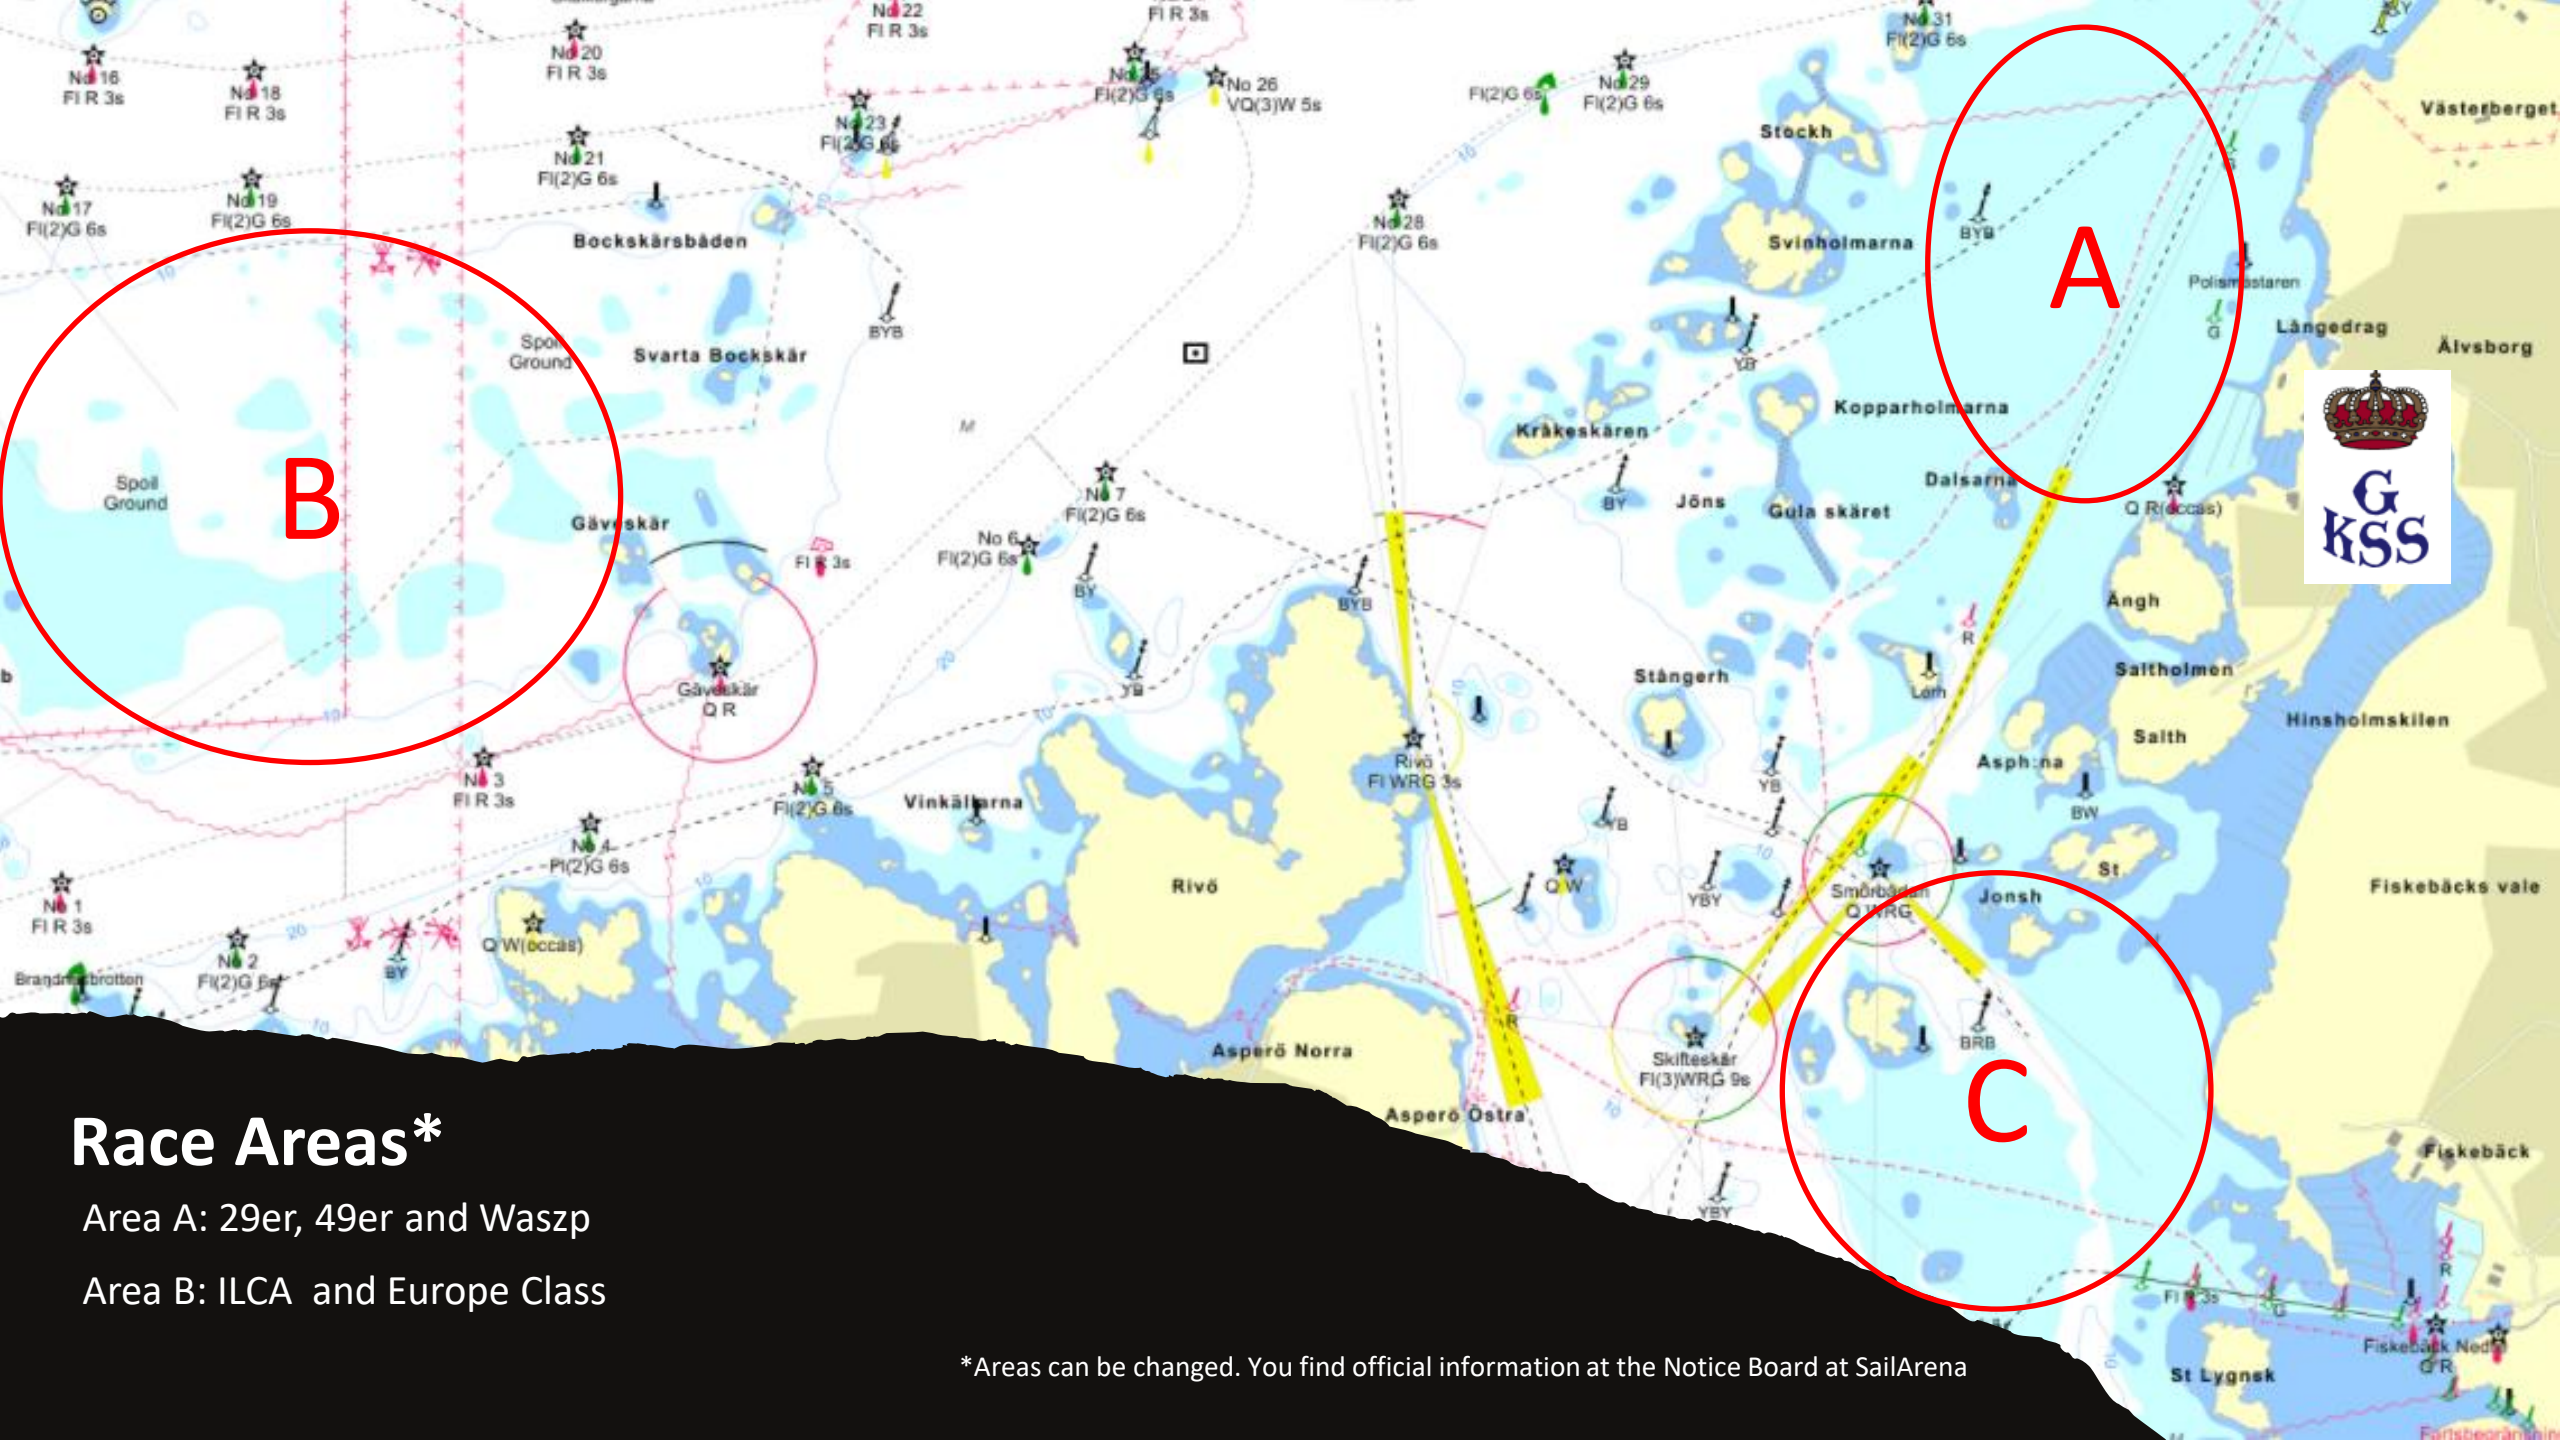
A

B

C

GKSS

Race Areas*

Area A: 29er, 49er and Waszp

Area B: ILCA and Europe Class

*Areas can be changed. You find official information at the Notice Board at SailArena

Nö 16 Fl R 3s
Nö 18 Fl R 3s
Nö 20 Fl R 3s
Nö 22 Fl R 3s
Fl R 3s
Nö 31 Fl(2)G 6s
Nö 17 Fl(2)G 6s
Nö 19 Fl(2)G 6s
Nö 21 Fl(2)G 6s
Nö 23 Fl(2)G 6s
Fl(2)G 6s
No 26 VQ(3)W 5s
Fl(2)G 6s
Nö 29 Fl(2)G 6s
Nö 28 Fl(2)G 6s
Västerberget
Stockh
Svinholmarna
BYB
Polisstaren
Långedrag
Älvsborg
G
Bockskärsbåden
Svarta Bockskär
Spoil Ground
BYB
Kopparholmarna
Kråkeskären
Spoil Ground
Gäveskär
Nö 7 Fl(2)G 6s
No 6 Fl(2)G 6s
Fl R 3s
BY
Jöns
Gula skäret
Dalsarna
Q R(occas)
Ängh
BYB
BY
R
Stångerh
Saltholmen
Gäveskär Q R
YB
Hinsholmskilen
Salth
Asph:na
Nö 3 Fl R 3s
Nö 5 Fl(2)G 6s
Vinkälarna
Rivö Fl WRG 3s
YB
BW
Nö 4 Fl(2)G 6s
Rivö
Q W
YBY
Smörbådan Q WRG
Jonsh
St
Fiskebäcks vale
Nö 1 Fl R 3s
Nö 2 Fl(2)G 6s
Brandmansbrotten
BY
Q W(occas)
BRB
Asperö Norra
Skifteskär Fl(3)WRG 9s
Asperö Östra
YBY
Fiskebäck
Fl R 3s
Fiskebäck Ned
Q R
St Lygnsk